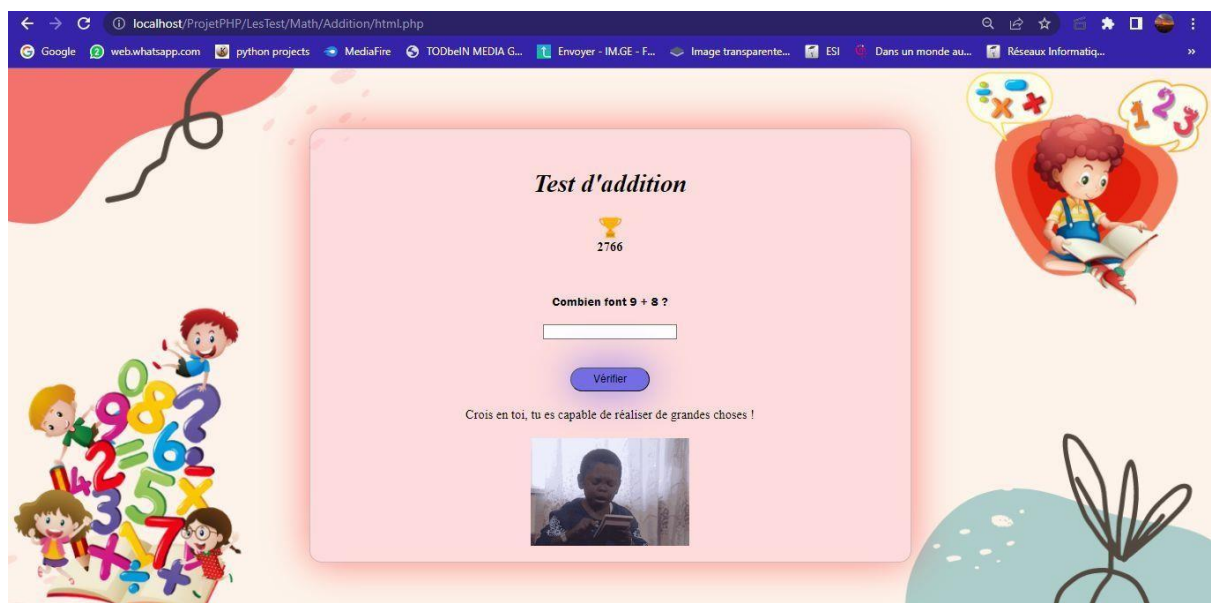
localhost/ProjetPHP/LesTest/Math/Addition/html.php

Google web.whatsapp.com python projects MediaFire TODbelN MEDIA G... Envoyer - IM.GE - F... Image transparente... ESI Dans un monde au... Réseaux Informatiq...

Test d'addition

2766

Combien font 9 + 8 ?

Vérifier

Crois en toi, tu es capable de réaliser de grandes choses !